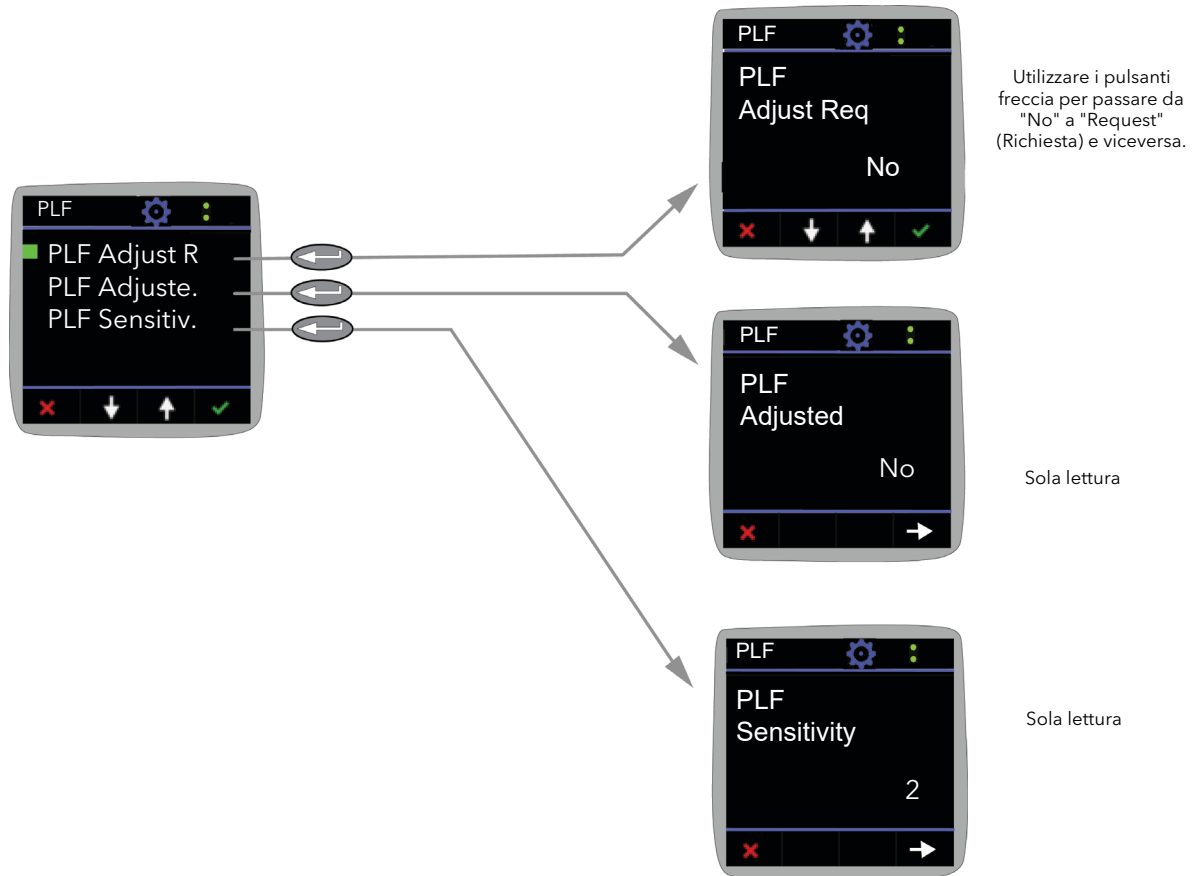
PLF

PLF Adjust R
PLF Adjuste.
PLF Sensitiv.

PLF

PLF
Adjust Req

No

Utilizzare i pulsanti freccia per passare da "No" a "Request" (Richiesta) e viceversa.

PLF

PLF
Adjusted

No

Sola lettura

PLF

PLF
Sensitivity

2

Sola lettura